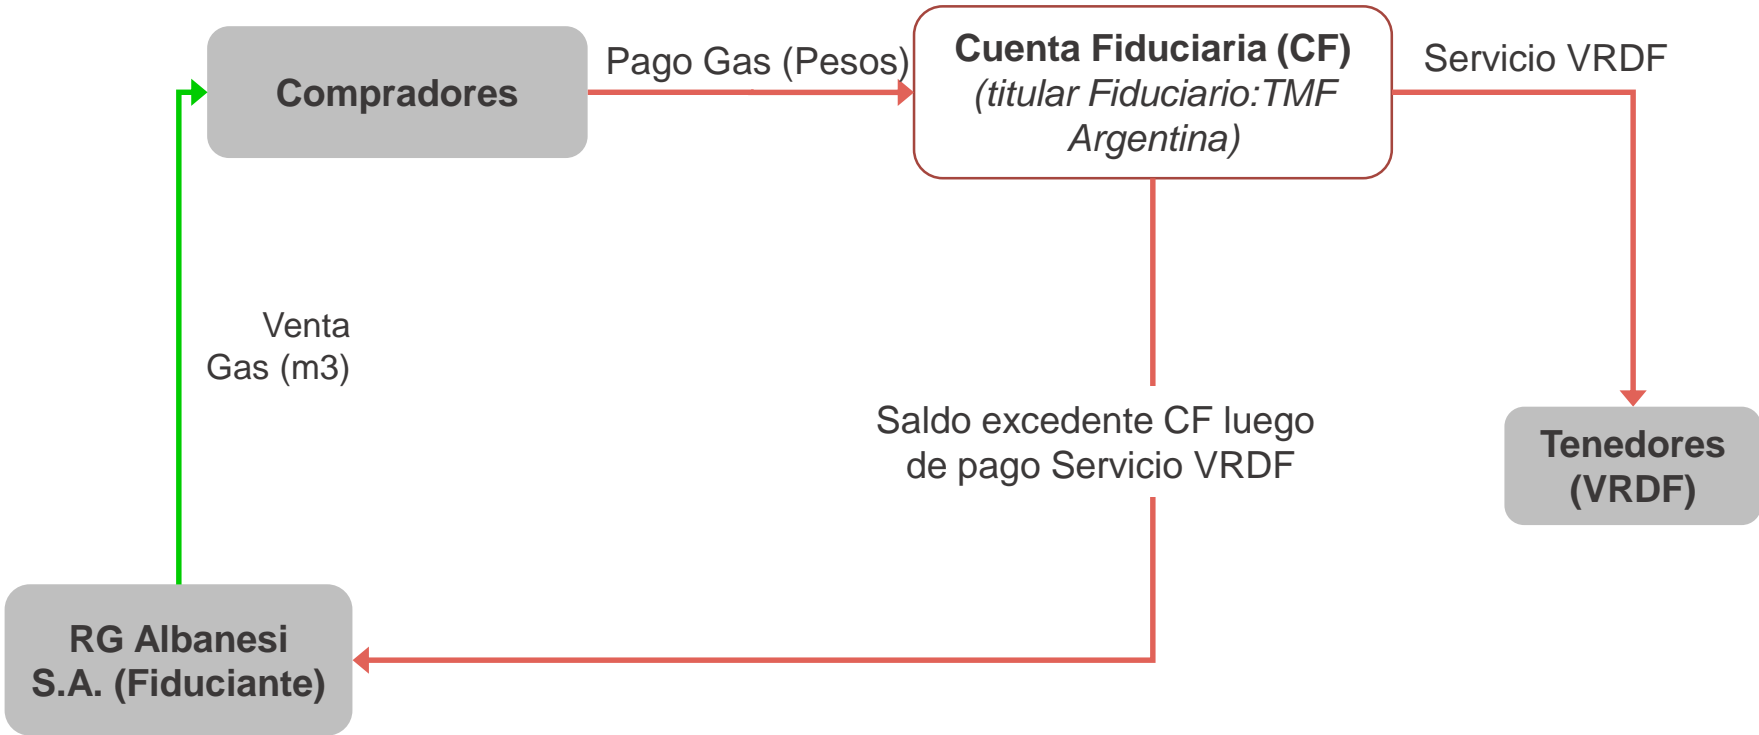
Compradores

Pago Gas (Pesos)

Cuenta Fiduciaria (CF)
(titular Fiduciario:TMF Argentina)

Servicio VRDF

Venta Gas (m3)

Saldo excedente CF luego de pago Servicio VRDF

Tenedores (VRDF)

RG Albanesi S.A. (Fiduciante)